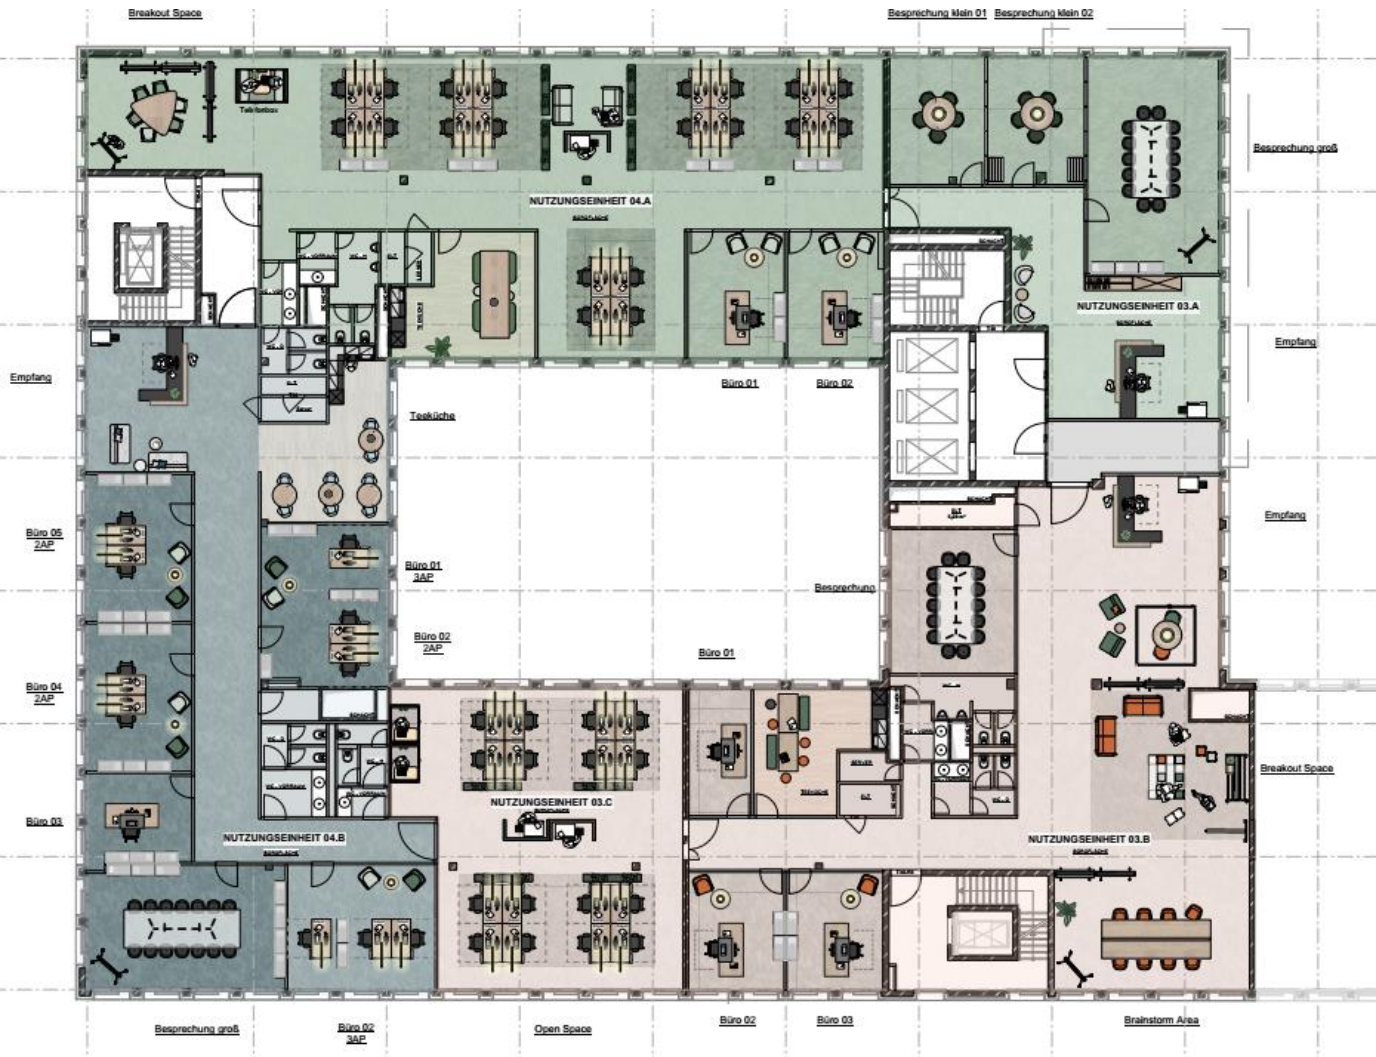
Breakout Space

Besprechung klein 01

Besprechung klein 02

Besprechung groß

Telefonbox

NUTZUNGSEINHEIT 04.A

NUTZUNGSEINHEIT 03.A

Empfang

Empfang

Teeküche

Büro 01

Büro 02

Empfang

Büro 05
2AP

Büro 01
3AP

Büro 02
2AP

Besprechung

Büro 01

Büro 04
2AP

Breakout Space

NUTZUNGSEINHEIT 03.C

Büro 03

NUTZUNGSEINHEIT 04.B

NUTZUNGSEINHEIT 03.B

Besprechung groß

Büro 02
3AP

Open Space

Büro 02

Büro 03

Brainstorm Area